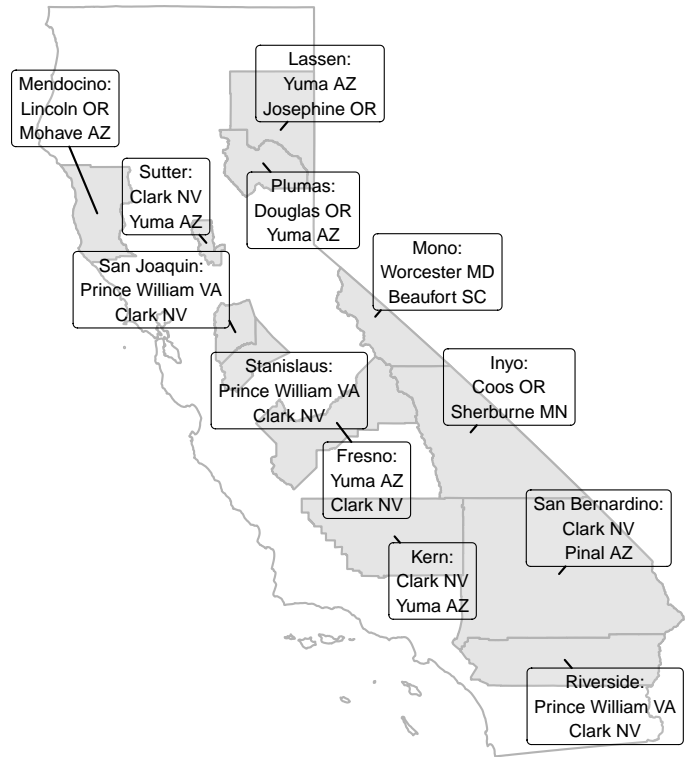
Lassen:
Yuma AZ
Josephine OR

Mendocino:
Lincoln OR
Mohave AZ

Sutter:
Clark NV
Yuma AZ

Plumas:
Douglas OR
Yuma AZ

San Joaquin:
Prince William VA
Clark NV

Mono:
Worcester MD
Beaufort SC

Stanislaus:
Prince William VA
Clark NV

Inyo:
Coos OR
Sherburne MN

Fresno:
Yuma AZ
Clark NV

San Bernardino:
Clark NV
Pinal AZ

Kern:
Clark NV
Yuma AZ

Riverside:
Prince William VA
Clark NV